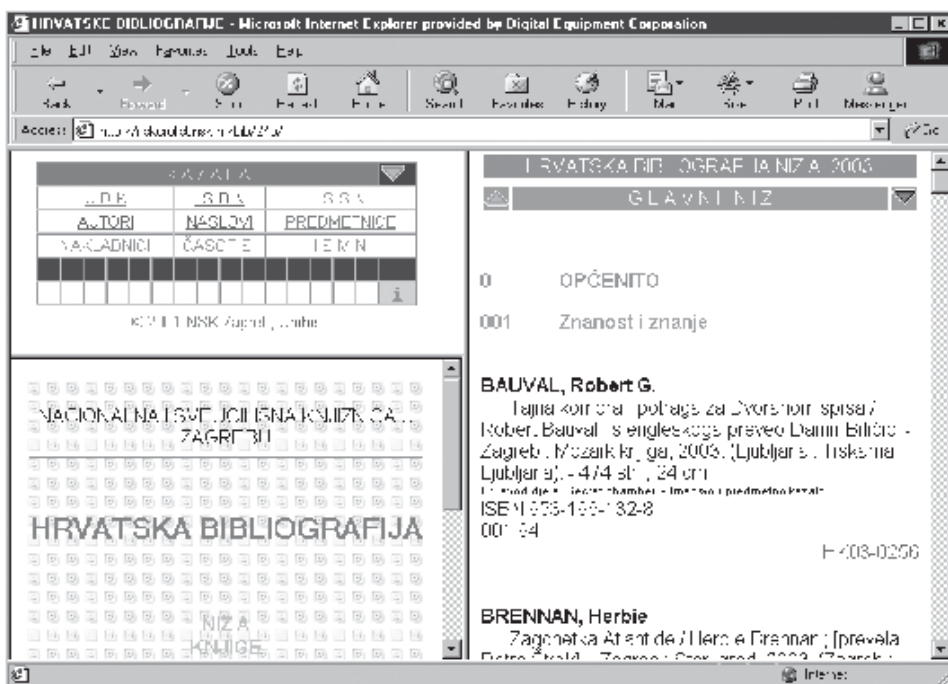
HRVATSKE BIBLIOGRAFIJE - Microsoft Internet Explorer provided by Digital Equipment Corporation

File Edit View Favorites Tools Help

Back Forward Stop Refresh Home Search Favorites History Mail Size Print Messenger

Address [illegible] Go

KAZALA

UDK | ISBN | ISSN
AUTORI | NASLOVI | PREDMETNICE
NAKLADNICI | ČASOPISI | TEMA

i

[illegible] NSK Zagreb, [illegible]

NACIONALNA I SVEUČILIŠNA KNJIŽNICA ZAGREB

HRVATSKA BIBLIOGRAFIJA

NIZ A KNJIGE

HRVATSKA BIBLIOGRAFIJA NIZ A 2003

GLAVNI NIZ

0 OPĆENITO

001 Znanost i znanje

BAUVAL, Robert G.

Tajna komora : potraga za Dvoranom spisa / Robert Bauval ; s engleskoga preveo Damir Biličić. - Zagreb : Mozaik knjiga, 2003. (Ljubljana : Tiskarna Ljubljana). - 474 str. ; 24 cm

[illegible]

ISBN 953-196-132-8

001.94

H-03-0256

BRENNAN, Herbie

Zagonetka Atlantide / Herbie Brennan ; [prevela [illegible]

Internet